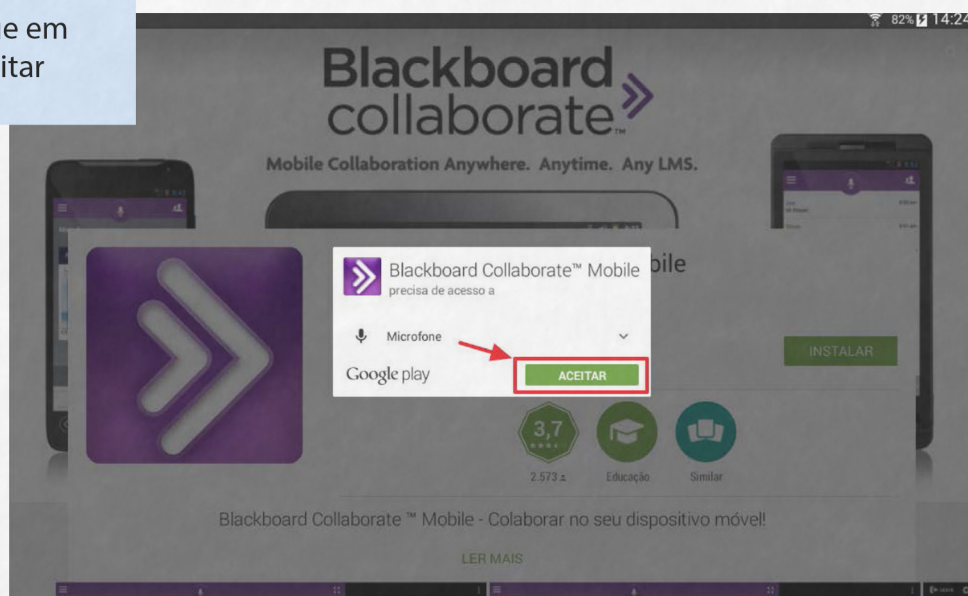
e em
itar

82% 14:24

Blackboard collaborate

Mobile Collaboration Anywhere. Anytime. Any LMS.

Blackboard Collaborate™ Mobile
precisa de acesso a

bile

Microfone

Google play

ACEITAR

INSTALAR

3,7

2.573

Educação

Similar

Blackboard Collaborate ™ Mobile - Colaborar no seu dispositivo móvel!

LER MAIS